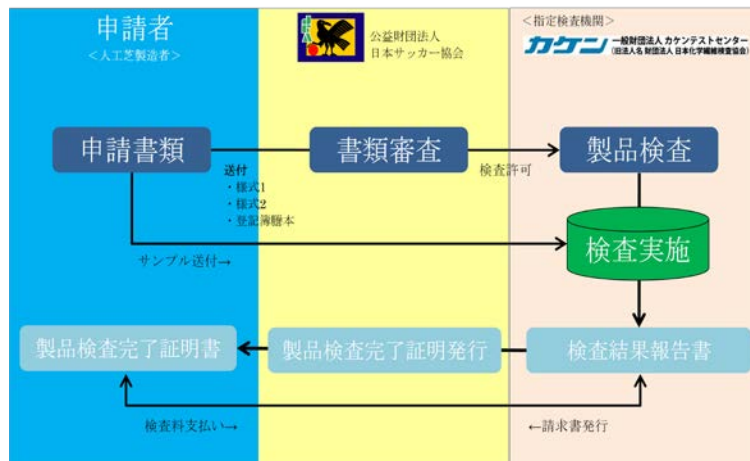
申請者
＜人工芝製造者＞

公益財団法人
日本サッカー協会

＜指定検査機関＞
カケン 一般財団法人 カケンテストセンター
（旧法人名 財団法人 日本化学繊維検査協会）

申請書類

送付
・様式1
・様式2
・登記簿謄本

書類審査

検査許可

製品検査

サンプル送付→

検査実施

製品検査完了証明書

製品検査完了証明発行

検査結果報告書

検査料支払い→

←請求書発行